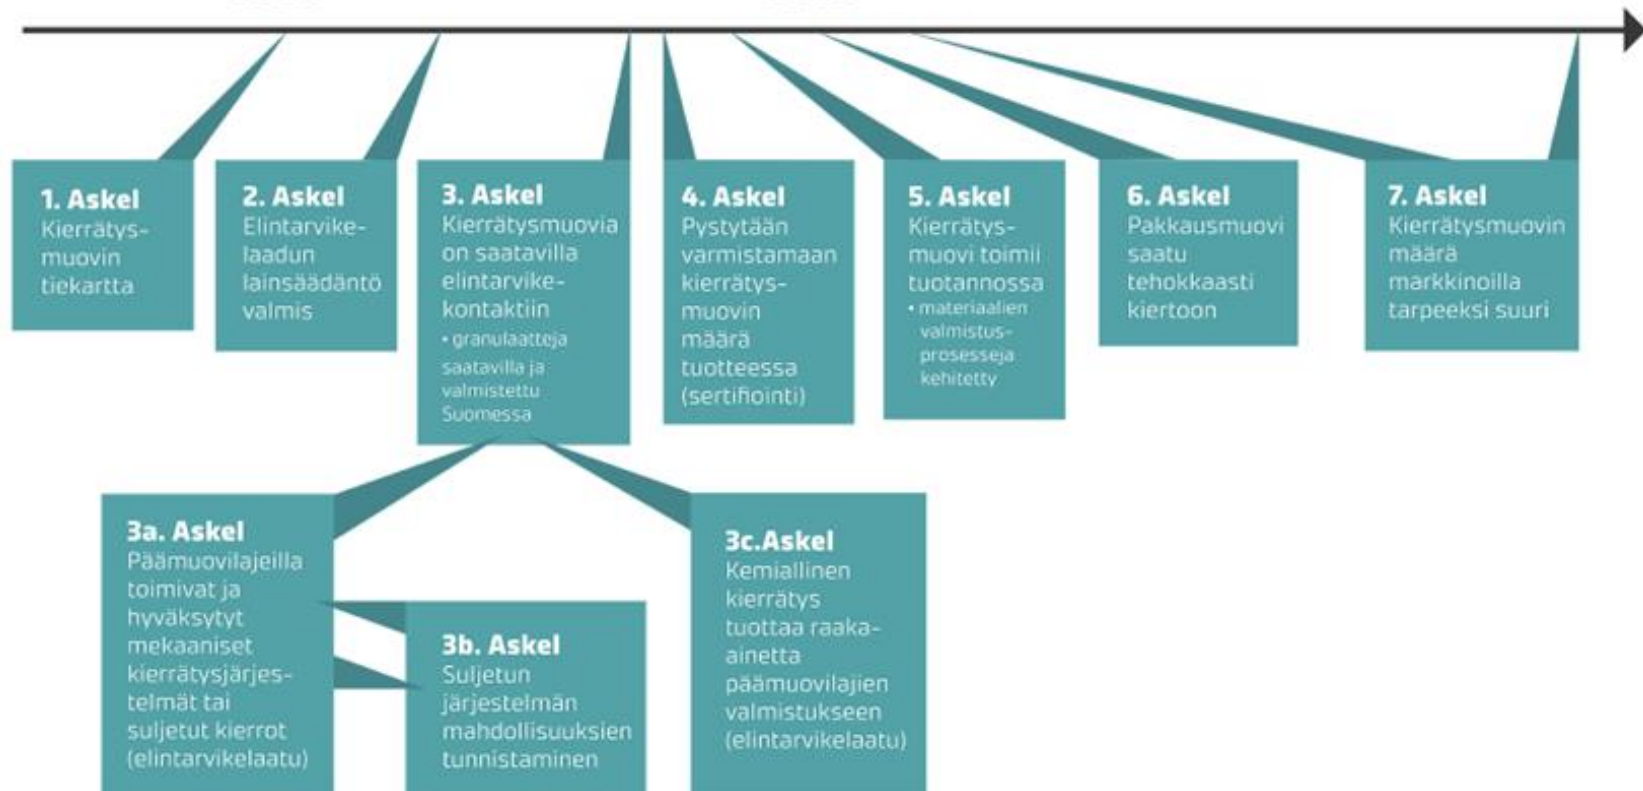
1. Askel
Kierrätysmuovin tiekartta

2. Askel
Elintarvikelaadun lainsäädäntö valmis

3. Askel
Kierrätysmuovia on saatavilla elintarvikekontaktiin
• granulaatteja saatavilla ja valmistettu Suomessa

4. Askel
Pystytään varmistamaan kierrätysmuovin määrä tuotteessa (sertifiointi)

5. Askel
Kierrätysmuovi toimii tuotannossa
• materiaalien valmistusprosesseja kehitetty

6. Askel
Pakkausmuovi saatu tehokkaasti kiertoon

7. Askel
Kierrätysmuovin määrä markkinoilla tarpeeksi suuri

3a. Askel
Päämuovilajeilla toimivat ja hyväksytyt mekaaniset kierrätysjärjestelmät tai suljetut kierrot (elintarvikelaatu)

3b. Askel
Suljetun järjestelmän mahdollisuuksien tunnistaminen

3c.Askel
Kemiallinen kierrätys tuottaa raaka-ainetta päämuovilajien valmistukseen (elintarvikelaatu)